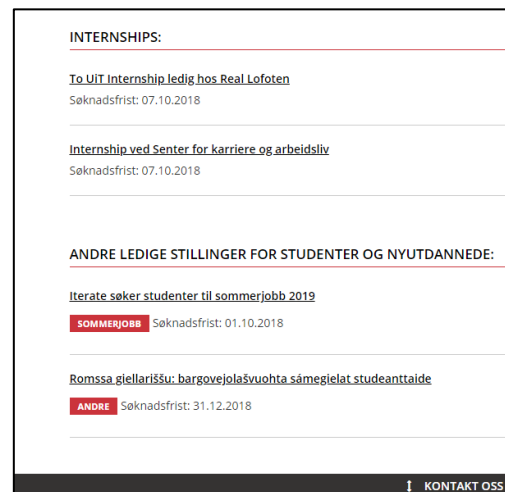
INTERNSHIPS:

To UiT Internship ledig hos Real Lofoten

Søknadsfrist: 07.10.2018

Internship ved Senter for karriere og arbeidsliv

Søknadsfrist: 07.10.2018

ANDRE LEDIGE STILLINGER FOR STUDENTER OG NYUTDANNEDE:

Iterate søker studenter til sommerjobb 2019

SOMMERJOBB Søknadsfrist: 01.10.2018

Romssa giellarišsu: bargovejolašvuohta sámegielat studeanttaide

ANDRE Søknadsfrist: 31.12.2018

KONTAKT OSS